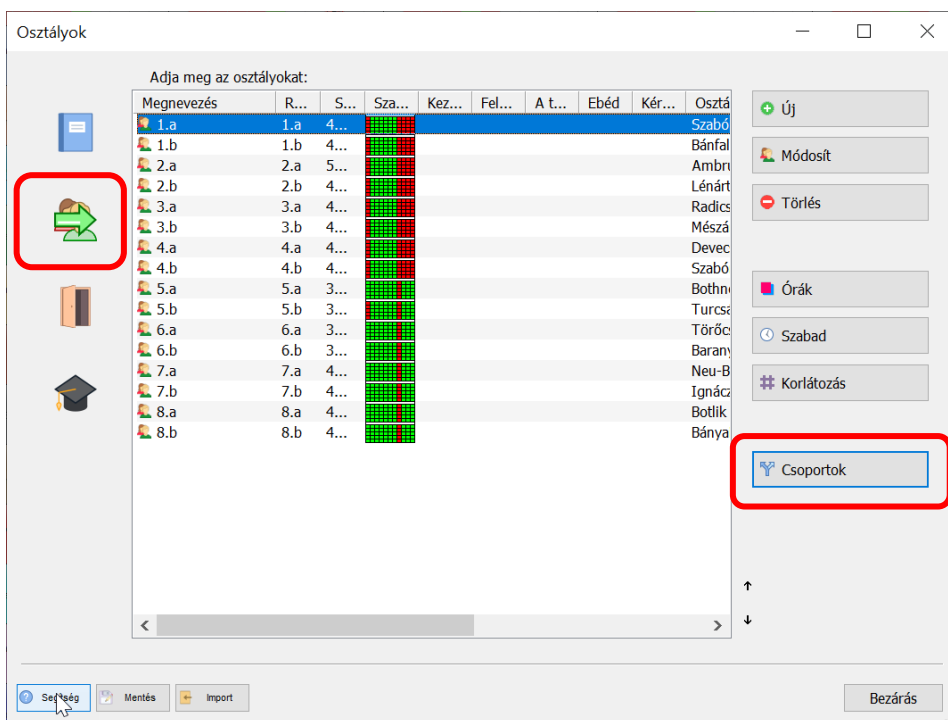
Osztályok

Adja meg az osztályokat:

| Megnevezés | R... | S... | Sza... | Kez... | Fel... | A t... | Ebéd | Kér... | Osztá |
|---|---|---|---|---|---|---|---|---|---|
| 1.a | 1.a | 4... | | | | | | | Szabó |
| 1.b | 1.b | 4... | | | | | | | Bánfal |
| 2.a | 2.a | 5... | | | | | | | Ambru |
| 2.b | 2.b | 4... | | | | | | | Lénárt |
| 3.a | 3.a | 4... | | | | | | | Radics |
| 3.b | 3.b | 4... | | | | | | | Mészá |
| 4.a | 4.a | 4... | | | | | | | Devec |
| 4.b | 4.b | 4... | | | | | | | Szabó |
| 5.a | 5.a | 3... | | | | | | | Bothn |
| 5.b | 5.b | 3... | | | | | | | Turcsa |
| 6.a | 6.a | 3... | | | | | | | Törőcs |
| 6.b | 6.b | 3... | | | | | | | Barany |
| 7.a | 7.a | 4... | | | | | | | Neu-B |
| 7.b | 7.b | 4... | | | | | | | Ignácz |
| 8.a | 8.a | 4... | | | | | | | Botlik |
| 8.b | 8.b | 4... | | | | | | | Bánya |

Új
Módosít
Törlés
Órák
Szabad
Korlátozás
Csoportok

Segítség
Mentés
Import
Bezárás